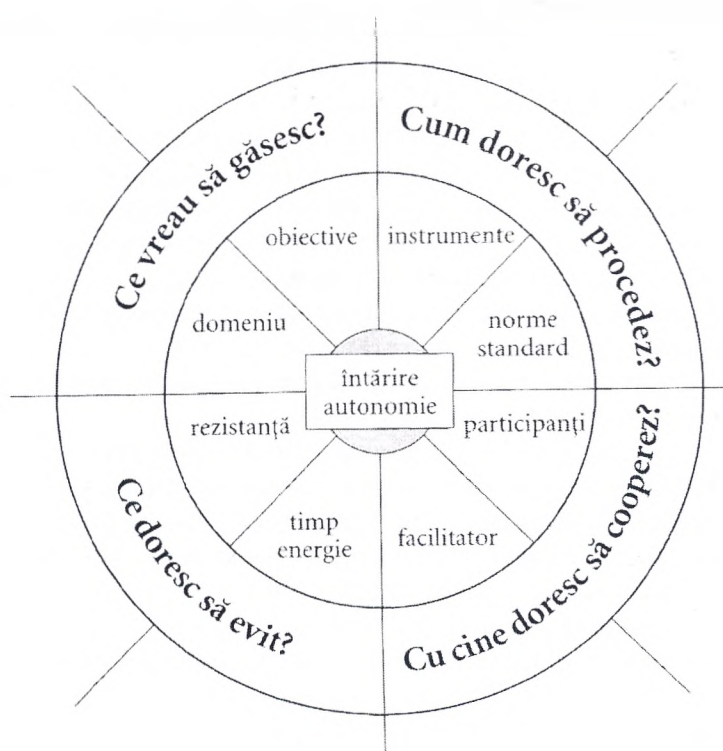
Ce vreau să găsesc?
Cum doresc să procedez?
Cu cine doresc să cooperez?
Ce doresc să evit?

obiective
instrumente
domeniu
norme standard
întărire autonomie
rezistanță
participanți
timp energie
facilitator